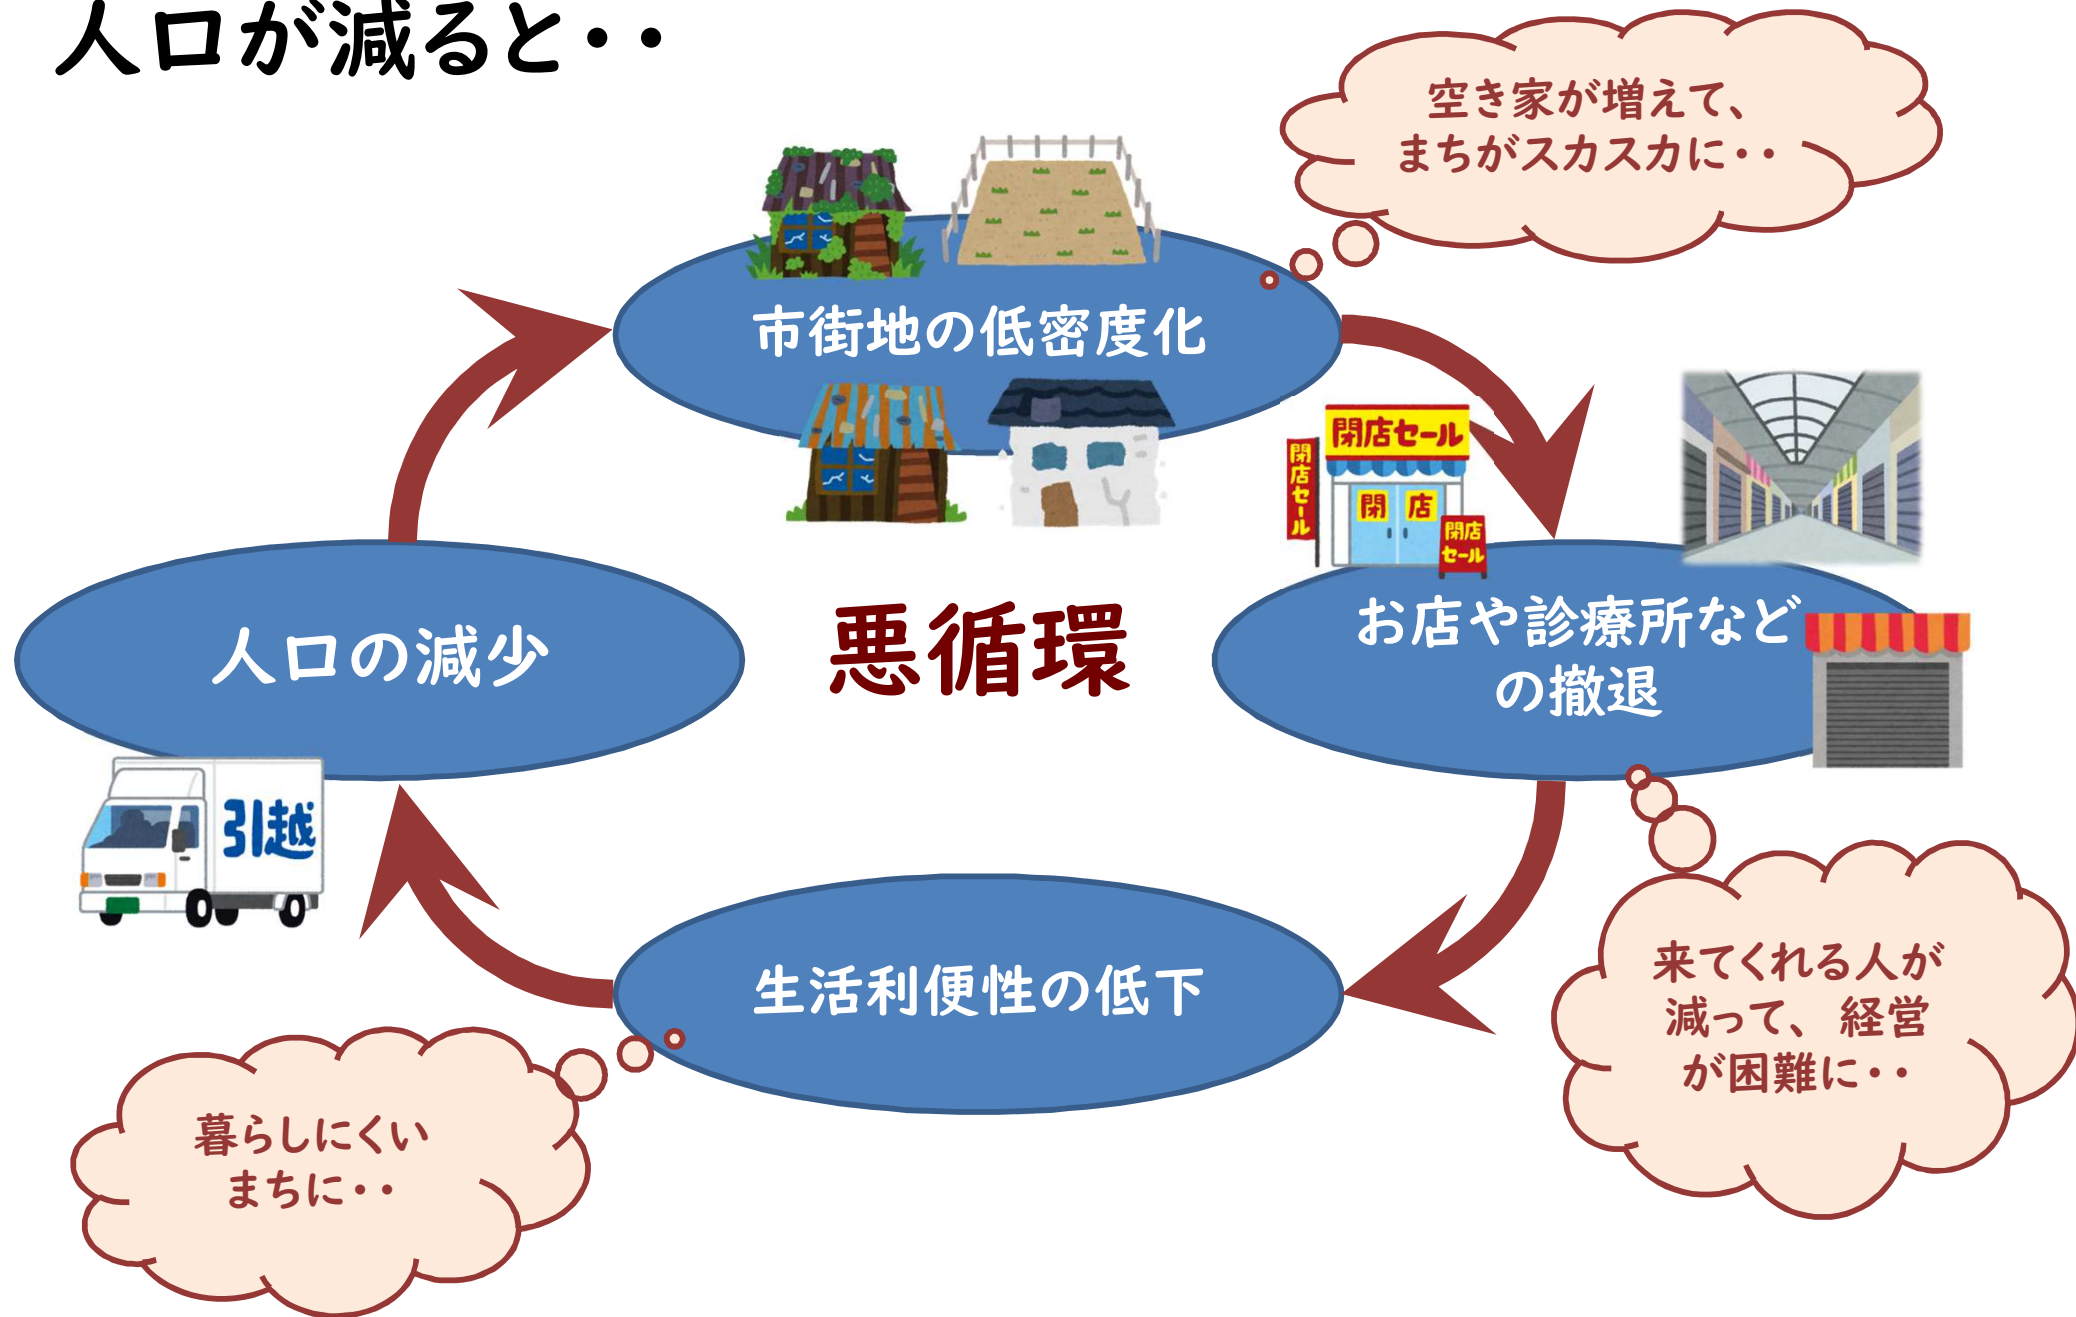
人口が減ると・・

空き家が増えて、
まちがスカスカに・・

市街地の低密度化

閉店セール

閉店セール

閉 店

閉店セール

お店や診療所などの撤退

悪循環

人口の減少

引越

来てくれる人が減って、経営が困難に・・

生活利便性の低下

暮らしにくいまちに・・